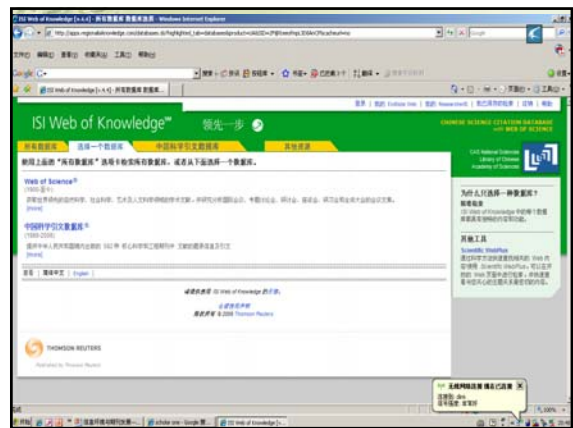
ISI Web of Knowledge [v.4.4] - 所有数据库 数据库选择 - Windows Internet Explorer

http://apps.isiknowledge.com/

ISI Web of Knowledge℠ 领先一步

所有数据库 选择一个数据库 中国科学引文数据库 其他资源

CHINESE SCIENCE CITATION DATABASE with WEB OF SCIENCE

单击上面的"所有数据库"选项卡检索所有数据库，或者从下面选择一个数据库。

Web of Science®
(1900-至今)
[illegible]
[more]

中国科学引文数据库℠
(1989-2009)
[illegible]
[more]

CAS National Science Library of Chinese Academy of Sciences

为什么只选择一种数据库?

其他工具
Scientific WebPlus

简体中文 | English

THOMSON REUTERS

© 2008 Thomson Reuters

无线网络连接 现已连接

100%